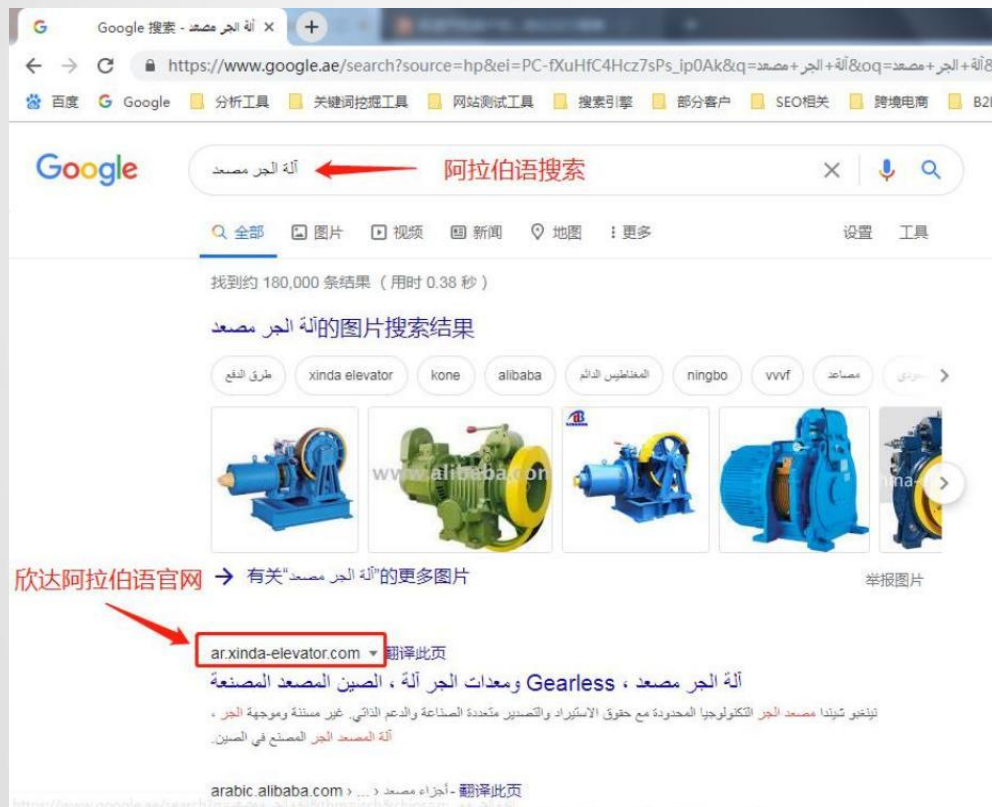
Google 搜索 - آلة الجر مصعد ×

https://www.google.ae/search?source=hp&ei=PC-fXuHfC4Hcz7sPs_ip0Ak&q=آلة+الجر+مصعد&oq=آلة+الجر+مصعد

百度 Google 分析工具 关键词挖掘工具 网站测试工具 搜索引擎 部分客户 SEO相关 跨境电商 B2

Google آلة الجر مصعد 阿拉伯语搜索

全部 图片 视频 新闻 地图 更多 设置 工具

找到约 180,000 条结果（用时 0.38 秒）

آلة الجر مصعد的图片搜索结果

طرق الدفع xinda elevator kone alibaba المغناطيس الدائم ningbo vvvf مصاعد

www.alibaba.com

欣达阿拉伯语官网 → 有关"آلة الجر مصعد"的更多图片 举报图片

ar.xinda-elevator.com ▾ 翻译此页

آلة الجر مصعد ، Gearless ومعدات الجر آلة ، الصين المصعد المصنعة

نينغبو شيندا مصعد الجر التكنولوجيا المحدودة مع حقوق الاستيراد والتصدير متعددة الصناعة والدعم الذاتي. غير مسننة وموجهة الجر ، آلة المصعد الجر المصنع في الصين.

arabic.alibaba.com › ... › أجزاء مصعد - 翻译此页